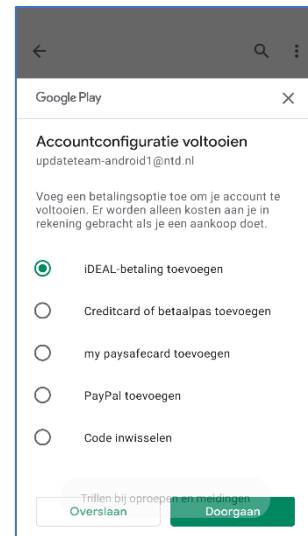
Google Play

Accountconfiguratie voltooien

updateteam-android1@ntd.nl

Voeg een betalingsoptie toe om je account te voltooien. Er worden alleen kosten aan je in rekening gebracht als je een aankoop doet.

iDEAL-betaling toevoegen

Creditcard of betaalpas toevoegen

my paysafecard toevoegen

PayPal toevoegen

Code inwisselen

Trillen bij oproepen en meldingen

Overslaan

Doorgaan